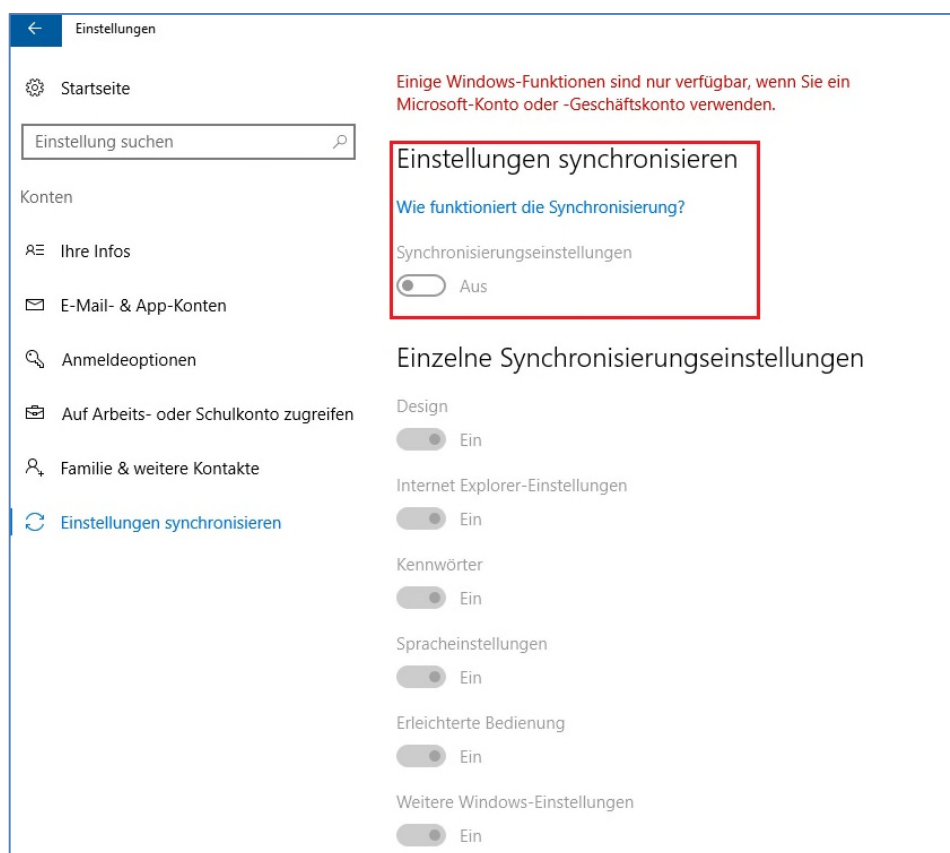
Einstellungen

Startseite

Einstellung suchen

Konten

Ihre Infos

E-Mail- & App-Konten

Anmeldeoptionen

Auf Arbeits- oder Schulkonto zugreifen

Familie & weitere Kontakte

Einstellungen synchronisieren

Einige Windows-Funktionen sind nur verfügbar, wenn Sie ein Microsoft-Konto oder -Geschäftskonto verwenden.

Einstellungen synchronisieren

Wie funktioniert die Synchronisierung?

Synchronisierungseinstellungen

Aus

Einzelne Synchronisierungseinstellungen

Design

Ein

Internet Explorer-Einstellungen

Ein

Kennwörter

Ein

Spracheinstellungen

Ein

Erleichterte Bedienung

Ein

Weitere Windows-Einstellungen

Ein